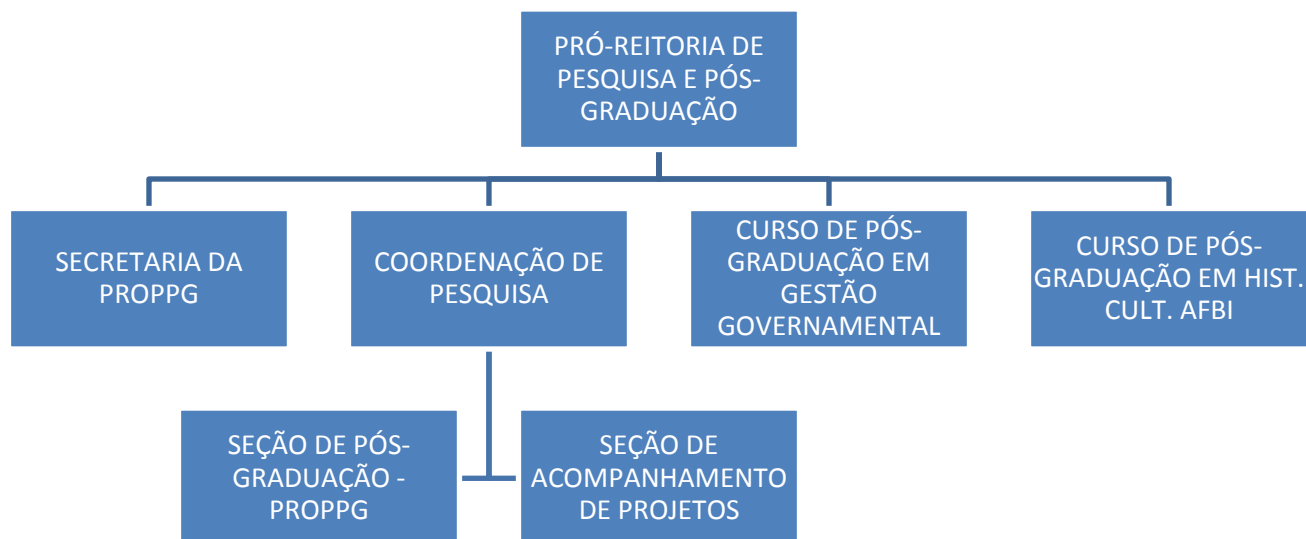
PRÓ-REITORIA DE PESQUISA E PÓS-GRADUAÇÃO

SECRETARIA DA PROPPG

COORDENAÇÃO DE PESQUISA

CURSO DE PÓS-GRADUAÇÃO EM GESTÃO GOVERNAMENTAL

CURSO DE PÓS-GRADUAÇÃO EM HIST. CULT. AFBI

SEÇÃO DE PÓS-GRADUAÇÃO - PROPPG

SEÇÃO DE ACOMPANHAMENTO DE PROJETOS